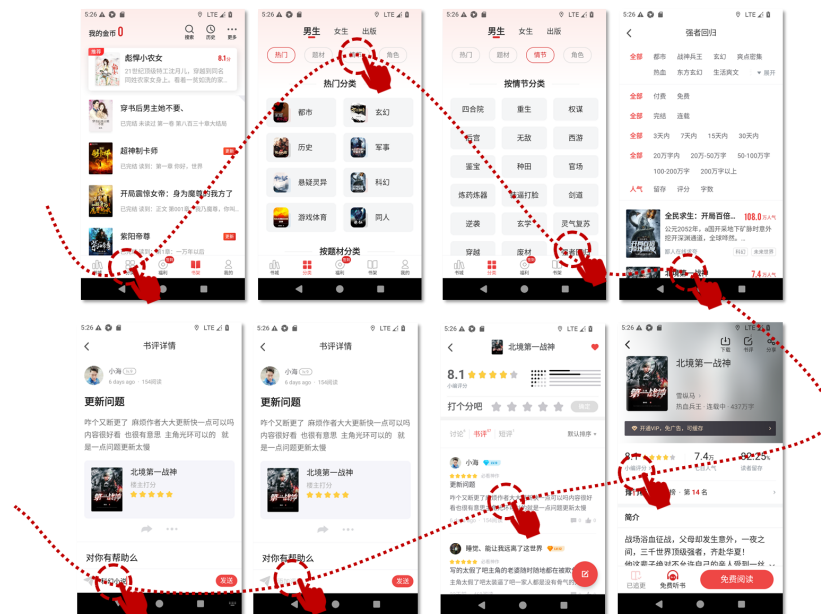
5:26 LTE

我的金币 0

搜索 历史 更多

推荐

彪悍小农女 8.1分

21世纪顶级特工沈月儿，穿越到同名同姓的农女身上，看着一贫如洗的家...

穿书后男主她不要、

已完结 未读过 第一章 第八百三十章大结局

超神制卡师

已完结 读到：第一章 你好，世界

开局震惊女帝：身为魔尊的我方了

已完结 读到：正文 第00章 ...

紫阳帝尊

书城 分类 福利 书架 我的

5:26 LTE

男生 女生 出版

热门 题材 情节 角色

热门分类

都市 玄幻 历史 军事 悬疑灵异 科幻 游戏体育 同人

按题材分类

书城 分类 福利 书架 我的

5:26 LTE

男生 女生 出版

热门 题材 情节 角色

按情节分类

四合院 重生 权谋 后宫 无敌 西游 鉴宝 种田 官场 炼药炼器 重生打脸 剑道 逆袭 玄学 灵气复苏 穿越 废材

书城 分类 福利 书架 我的

5:26 LTE

强者回归

全部 都市 战神兵王 玄幻 爽点密集 热血 东方玄幻 生活爽文 展开

全部 付费 免费

全部 完结 连载

全部 3天内 7天内 15天内 30天内

全部 20万字内 20万-50万字 50-100万字 100-200万字 200万字以上

人气 留存 评分 字数

全民求生：开局百倍... 108.0万人气

公元2052年。a国开采地下矿脉时挖开深渊通道，全球咔然。...

7.4万人气

5:26 LTE

书评详情

小海 6 days ago 154阅读

更新问题

咋个又断更了 麻烦作者大大更新快一点可以吗 内容很好看 也很有意思 主角光环可以的 就是一点问题更新太慢

北境第一战神

楼主打分

对你有帮助么

发送

5:26 LTE

书评详情

小海 6 days ago 154阅读

更新问题

咋个又断更了 麻烦作者大大更新快一点可以吗 内容很好看 也很有意思 主角光环可以的 就是一点问题更新太慢

北境第一战神

楼主打分

对你有帮助么

发送

5:26 LTE

北境第一战神

8.1 小编评分

打个分吧

讨论 书评 短评 默认排序

小海

更新问题

咋个又断更了 麻烦作者大大更新快一点可以吗 内容很好看 也很有意思 主角光环可以的 就是一点问题更新太慢

睡觉、能让我远离了这世界

写的太好了吧主角的老婆随时随地都在被欺负 主角先打了她太狠逼了吧一家人都是没有骨气的

5:26 LTE

下载 书评 分享

北境第一战神

雪纵马 热血兵王 · 连载中 · 437万字

开通VIP，免广告，可缓存

8.1 小编评分 7.4万 人气 92.25 读者留存

排行榜 第 14 名

简介

战场浴血征战，父母却发生意外，一夜之间，三千世界顶级强者，齐赴华夏！

已追更 免费听书 免费阅读